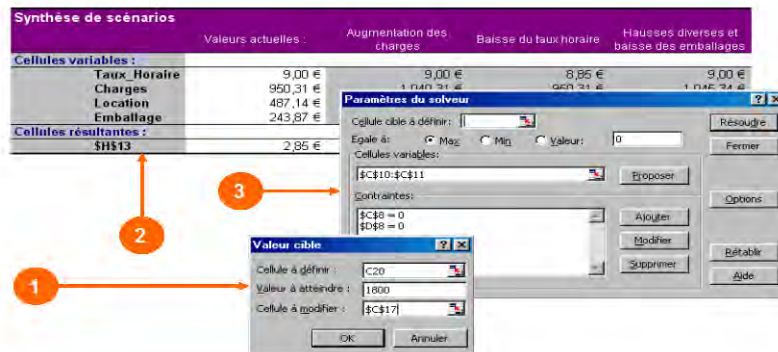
Synthèse de scénarios

| | Valeurs actuelles : | Augmentation des charges | Baisse du taux horaire | Hausses diverses et baisse des emballages |
|---|---|---|---|---|
| Cellules variables : | | | | |
| Taux_Horaire | 9,00 € | 9,00 € | 8,85 € | 9,00 € |
| Charges | 950,31 € | 1 040,31 € | 950,31 € | 1 045,31 € |
| Location | 487,14 € | | | |
| Emballage | 243,87 € | | | |
| Cellules résultantes : | | | | |
| $H$13 | 2,85 € | | | |

Paramètres du solveur

Cellule cible à définir:

Egale à: Max Min Valeur: 0

Cellules variables:

$C$10:$C$11

Proposer

Contraintes:

$C$8 = 0
$D$8 = 0

Ajouter

Modifier

Supprimer

Résoudre

Fermer

Options

Rétablir

Aide

Valeur cible

Cellule à définir : C20

Valeur à atteindre : 1800

Cellule à modifier : $C$17

OK

Annuler

1

2

3